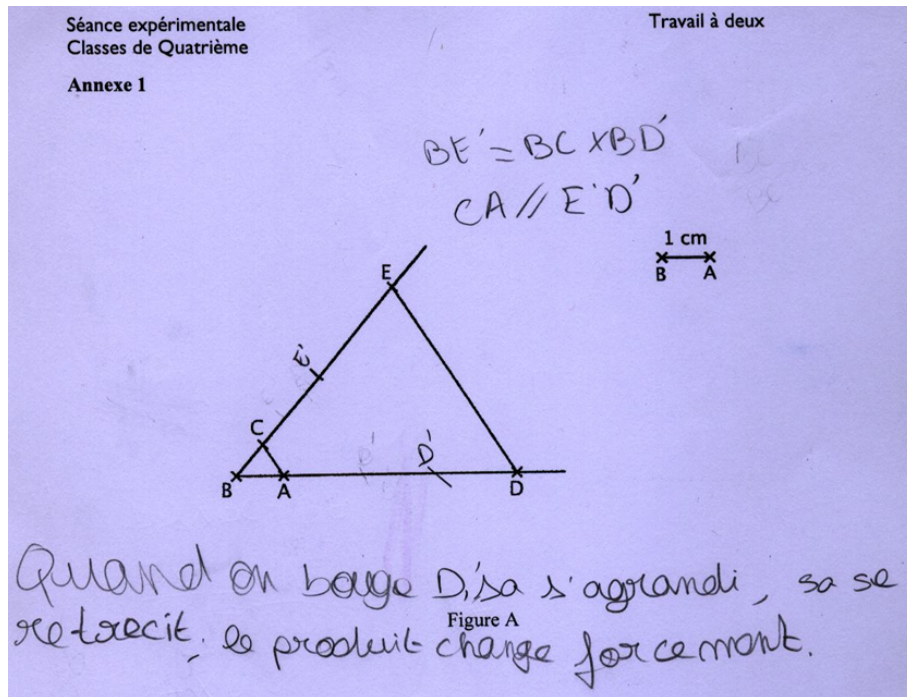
Séance expérimentale
Classes de Quatrième

Travail à deux

Annexe 1

BE' = BC × BD'
CA // E'D'

1 cm
B A

E
E'
C
B A D' D

Quand on bouge D, sa s'agrandi, sa se retrecit. le produit change forcement.

Figure A